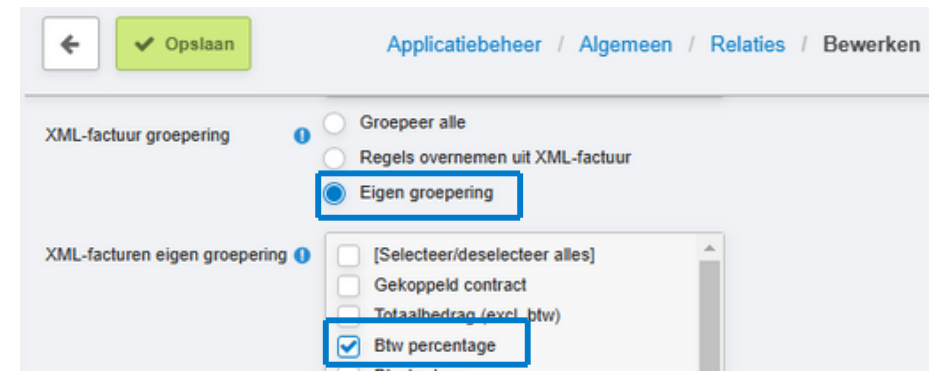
Opslaan

Applicatiebeheer / Algemeen / Relaties / Bewerken

XML-factuur groepering

Groepeer alle

Regels overnemen uit XML-factuur

Eigen groepering

XML-facturen eigen groepering

[Selecteer/deselecteer alles]

Gekoppeld contract

Totaalbedrag (excl. btw)

Btw percentage

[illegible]